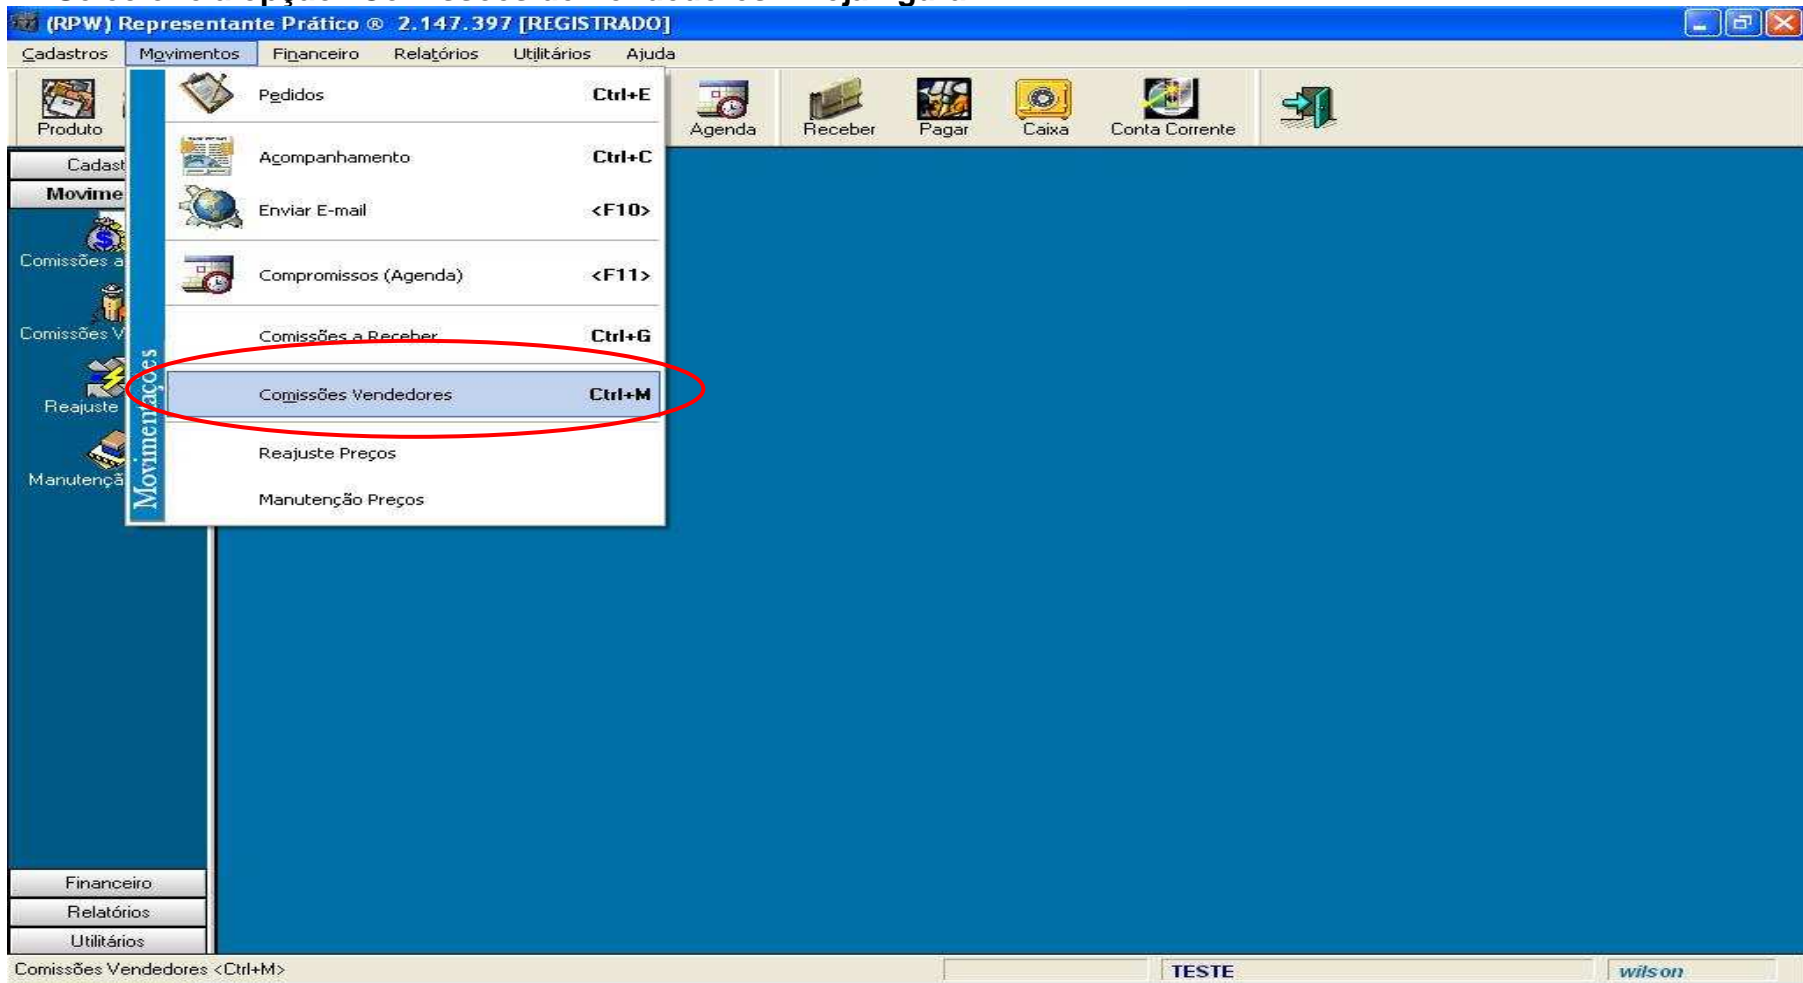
(RPW) Representante Prático ® 2.147.397 [REGISTRADO]

Cadastros Movimentos Financeiro Relatórios Utilitários Ajuda

Produto

Agenda Receber Pagar Caixa Conta Corrente

Cadast
Movime
Comissões a
Comissões V
Reajuste
Manutençã

Movimentações

Pedidos Ctrl+E
Acompanhamento Ctrl+C
Enviar E-mail <F10>
Compromissos (Agenda) <F11>
Comissões a Receber Ctrl+G
Comissões Vendedores Ctrl+M
Reajuste Preços
Manutenção Preços

Financeiro
Relatórios
Utilitários

Comissões Vendedores <Ctrl+M>
TESTE
wilson